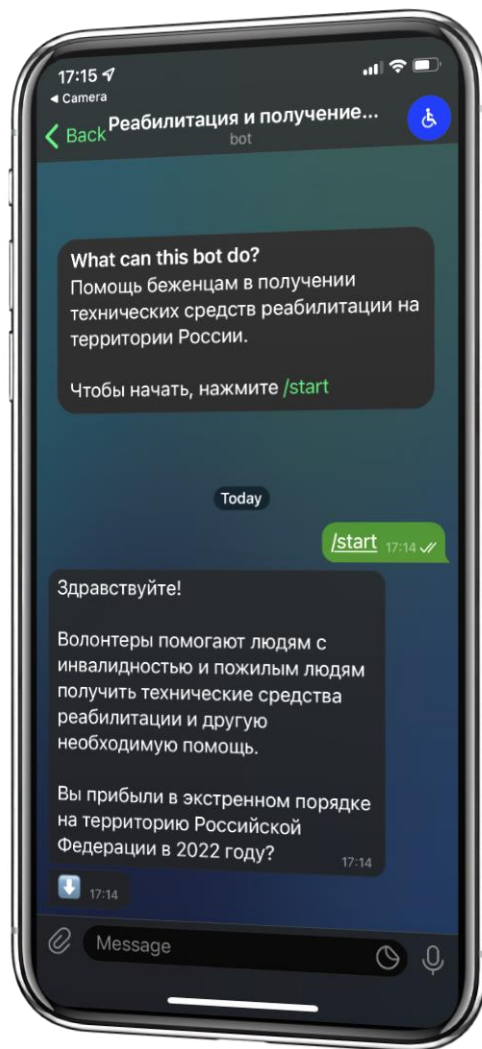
17:15
◂ Camera
Back Реабилитация и получение...
bot

What can this bot do?
Помощь беженцам в получении технических средств реабилитации на территории России.

Чтобы начать, нажмите /start

Today

/start 17:14

Здравствуйте!

Волонтеры помогают людям с инвалидностью и пожилым людям получить технические средства реабилитации и другую необходимую помощь.

Вы прибыли в экстренном порядке на территорию Российской Федерации в 2022 году? 17:14

17:14

Message